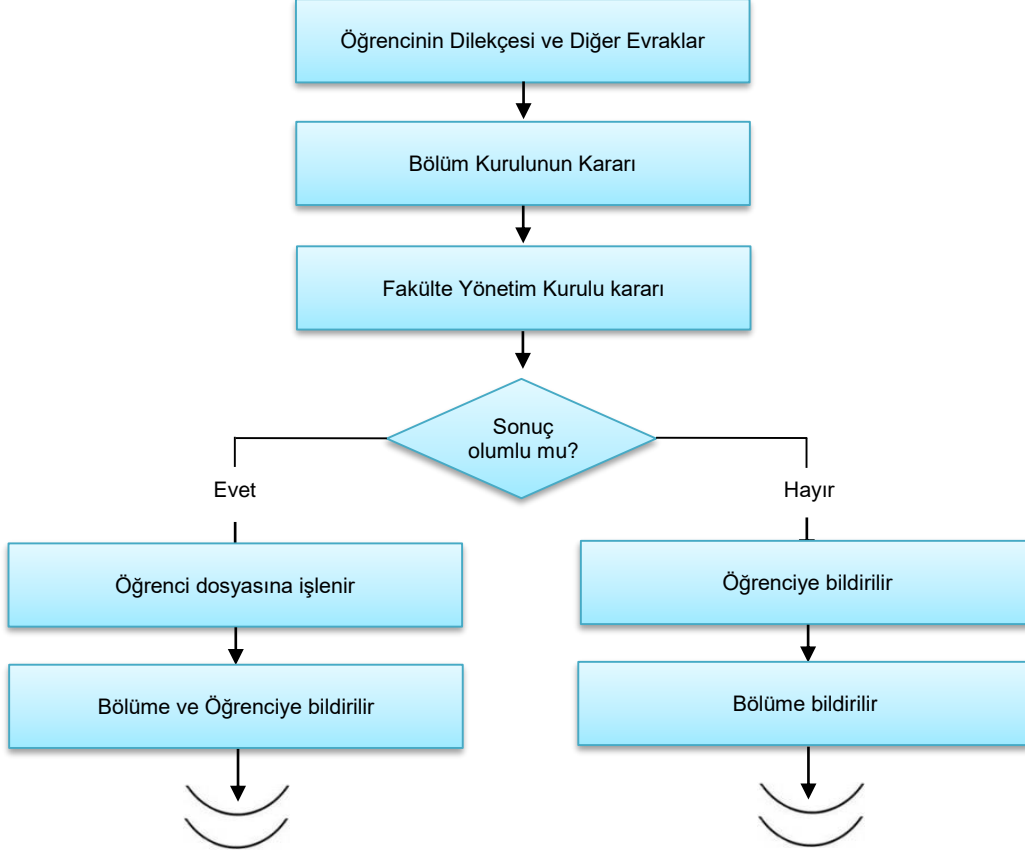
Öğrencinin Dilekçesi ve Diğer Evraklar

Bölüm Kurulunun Kararı

Fakülte Yönetim Kurulu kararı

Sonuç olumlu mu?

Evet

Hayır

Öğrenci dosyasına işlenir

Öğrenciye bildirilir

Bölüme ve Öğrenciye bildirilir

Bölüme bildirilir